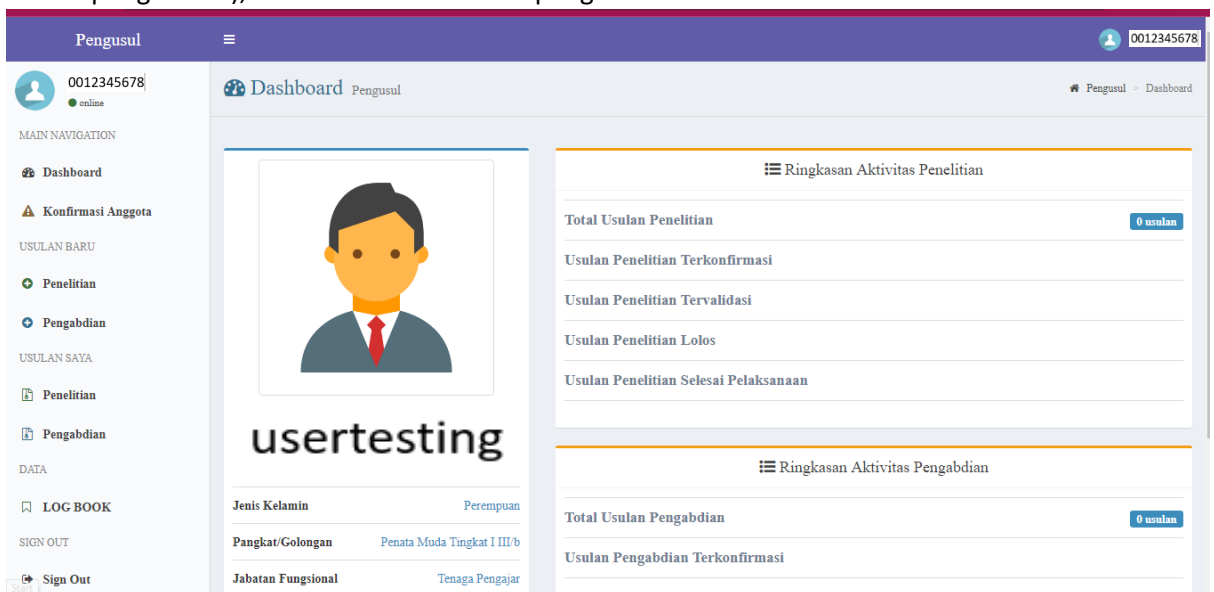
Pengusul

0012345678

0012345678
online

MAIN NAVIGATION

Dashboard

Konfirmasi Anggota

USULAN BARU

Penelitian

Pengabdian

USULAN SAYA

Penelitian

Pengabdian

DATA

LOG BOOK

SIGN OUT

Sign Out

Dashboard Pengusul

Pengusul > Dashboard

usertesting

| Jenis Kelamin | Perempuan |
|---|---|
| Pangkat/Golongan | Penata Muda Tingkat I III/b |
| Jabatan Fungsional | Tenaga Pengajar |

Ringkasan Aktivitas Penelitian

Total Usulan Penelitian 0 usulan

Usulan Penelitian Terkonfirmasi

Usulan Penelitian Tervalidasi

Usulan Penelitian Lolos

Usulan Penelitian Selesai Pelaksanaan

Ringkasan Aktivitas Pengabdian

Total Usulan Pengabdian 0 usulan

Usulan Pengabdian Terkonfirmasi